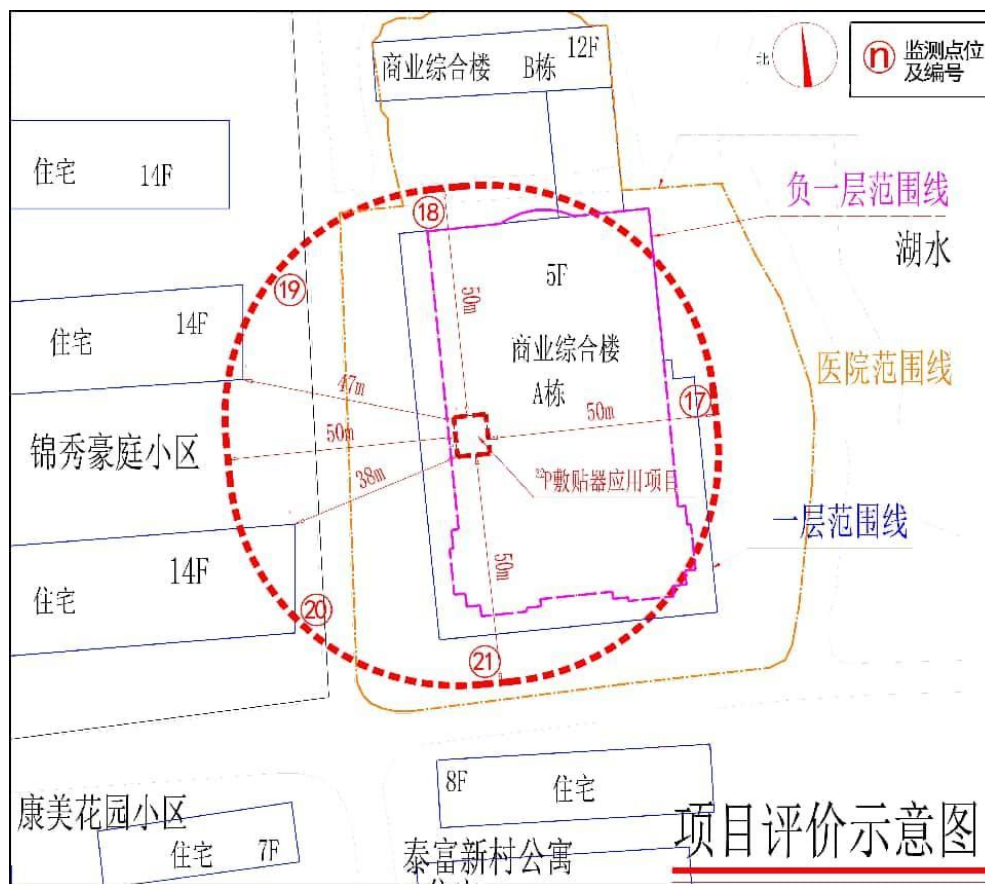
商业综合楼 B栋 12F

北

n 监测点位及编号

住宅 14F

负一层范围线

湖水

18

19

5F

住宅 14F

50m

商业综合楼

A栋

医院范围线

47m

50m

17

锦秀豪庭小区

50m

38m

$^{32}P$敷贴器应用项目

一层范围线

住宅 14F

50m

20

21

8F 住宅

康美花园小区

项目评价示意图

住宅 7F

泰富新村公寓